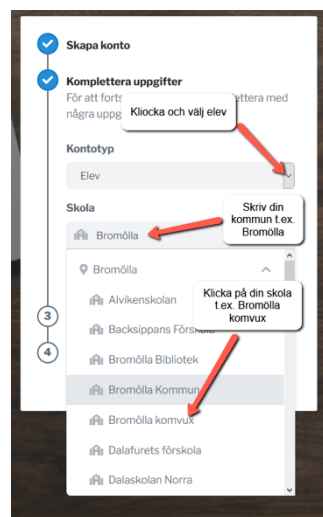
Skapa konto

Komplettera uppgifter

För att forts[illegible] komplettera med några uppg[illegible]

Kliocka och välj elev

Kontotyp

Elev

Skola

Skriv din kommun t.ex. Bromölla

Bromölla

Bromölla

Klicka på din skola t.ex. Bromölla komvux

3

4

Alvikenskolan

Backsippans Förskola

Bromölla Bibliotek

Bromölla Kommun

Bromölla komvux

Dalafurets förskola

Dalaskolan Norra